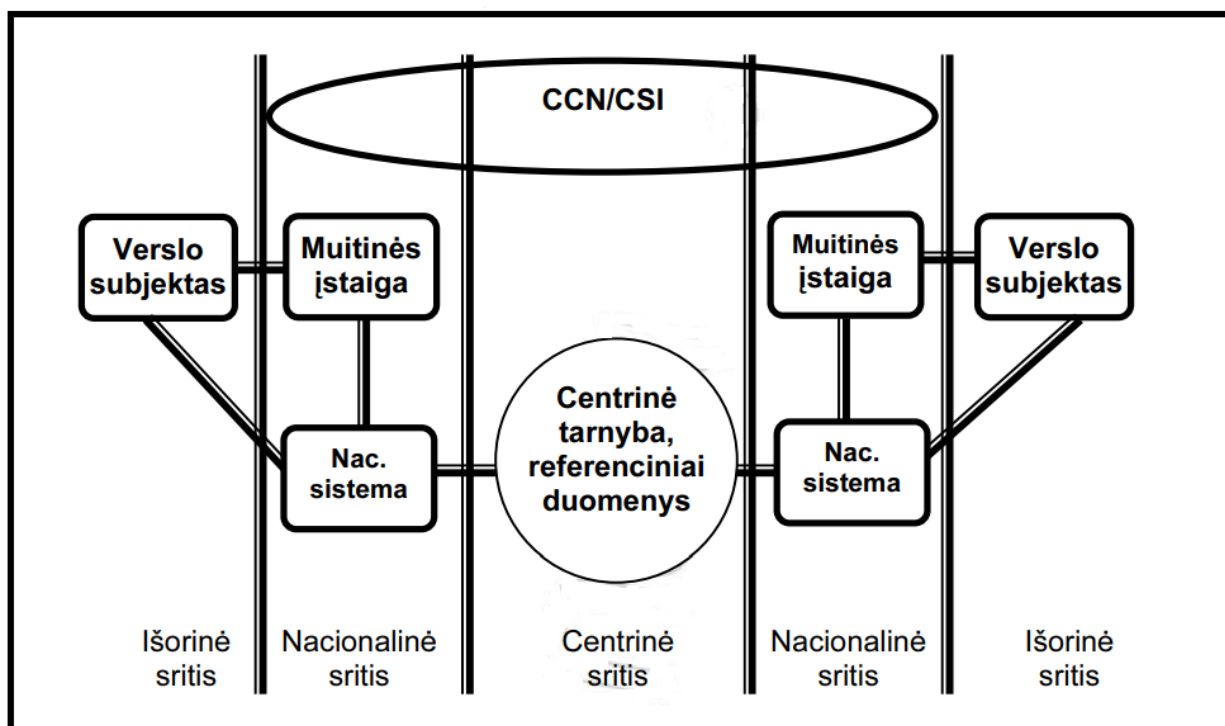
CCN/CSI

Verslo subjektas

Muitinės įstaiga

Muitinės įstaiga

Verslo subjektas

Centrinė tarnyba, referenciniai duomenys

Nac. sistema

Nac. sistema

Išorinė sritis

Nacionalinė sritis

Centrinė sritis

Nacionalinė sritis

Išorinė sritis